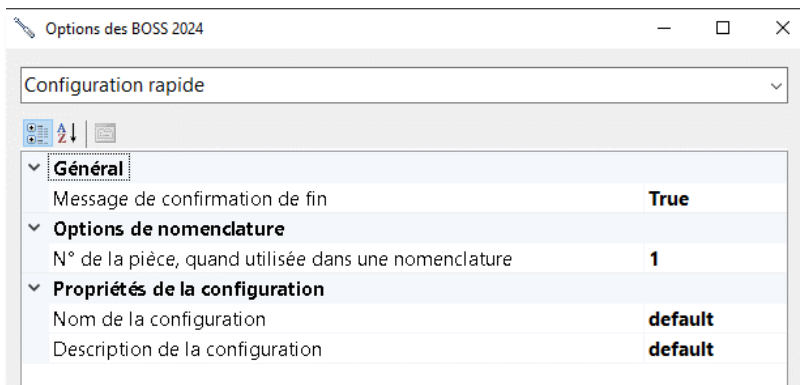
Options des BOSS 2024

Configuration rapide

Général
Message de confirmation de fin | True
Options de nomenclature
N° de la pièce, quand utilisée dans une nomenclature | 1
Propriétés de la configuration
Nom de la configuration | default
Description de la configuration | default